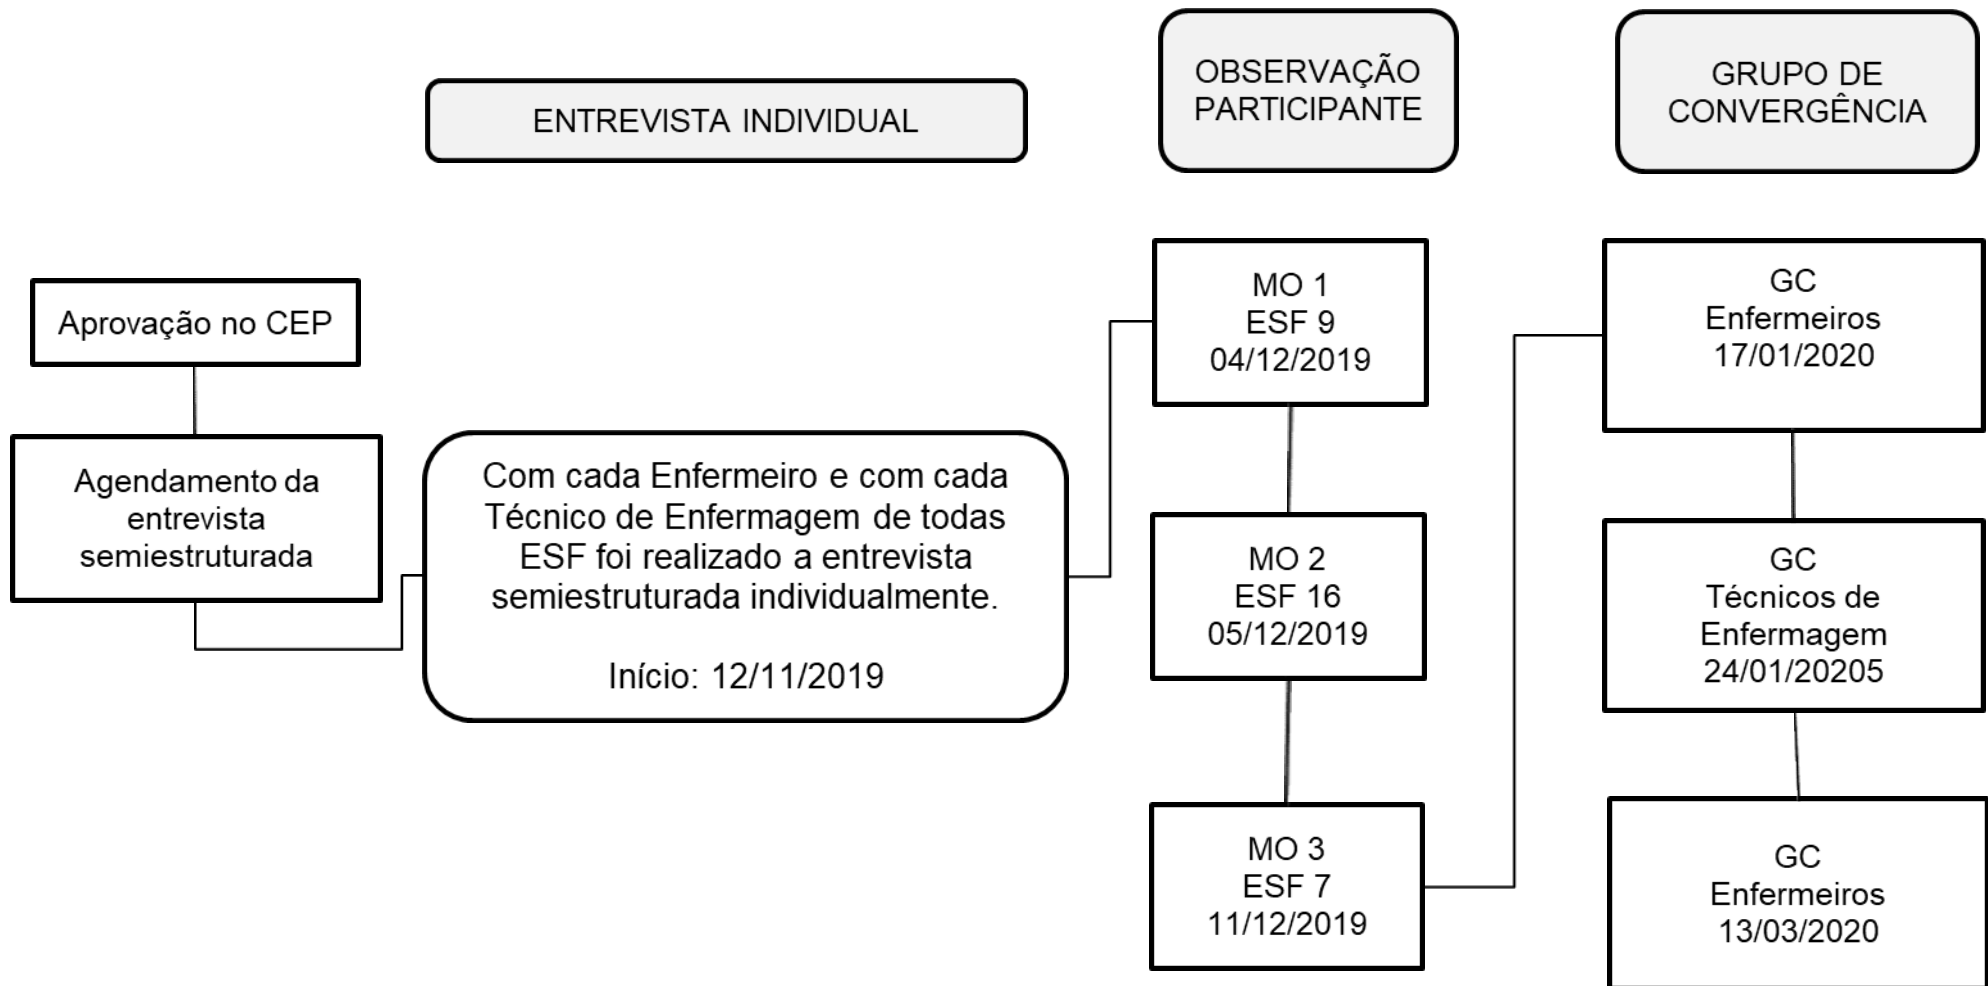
ENTREVISTA INDIVIDUAL

OBSERVAÇÃO PARTICIPANTE

GRUPO DE CONVERGÊNCIA

Aprovação no CEP

Agendamento da entrevista semiestruturada

Com cada Enfermeiro e com cada Técnico de Enfermagem de todas ESF foi realizado a entrevista semiestruturada individualmente.

Início: 12/11/2019

MO 1
ESF 9
04/12/2019

MO 2
ESF 16
05/12/2019

MO 3
ESF 7
11/12/2019

GC
Enfermeiros
17/01/2020

GC
Técnicos de Enfermagem
24/01/20205

GC
Enfermeiros
13/03/2020